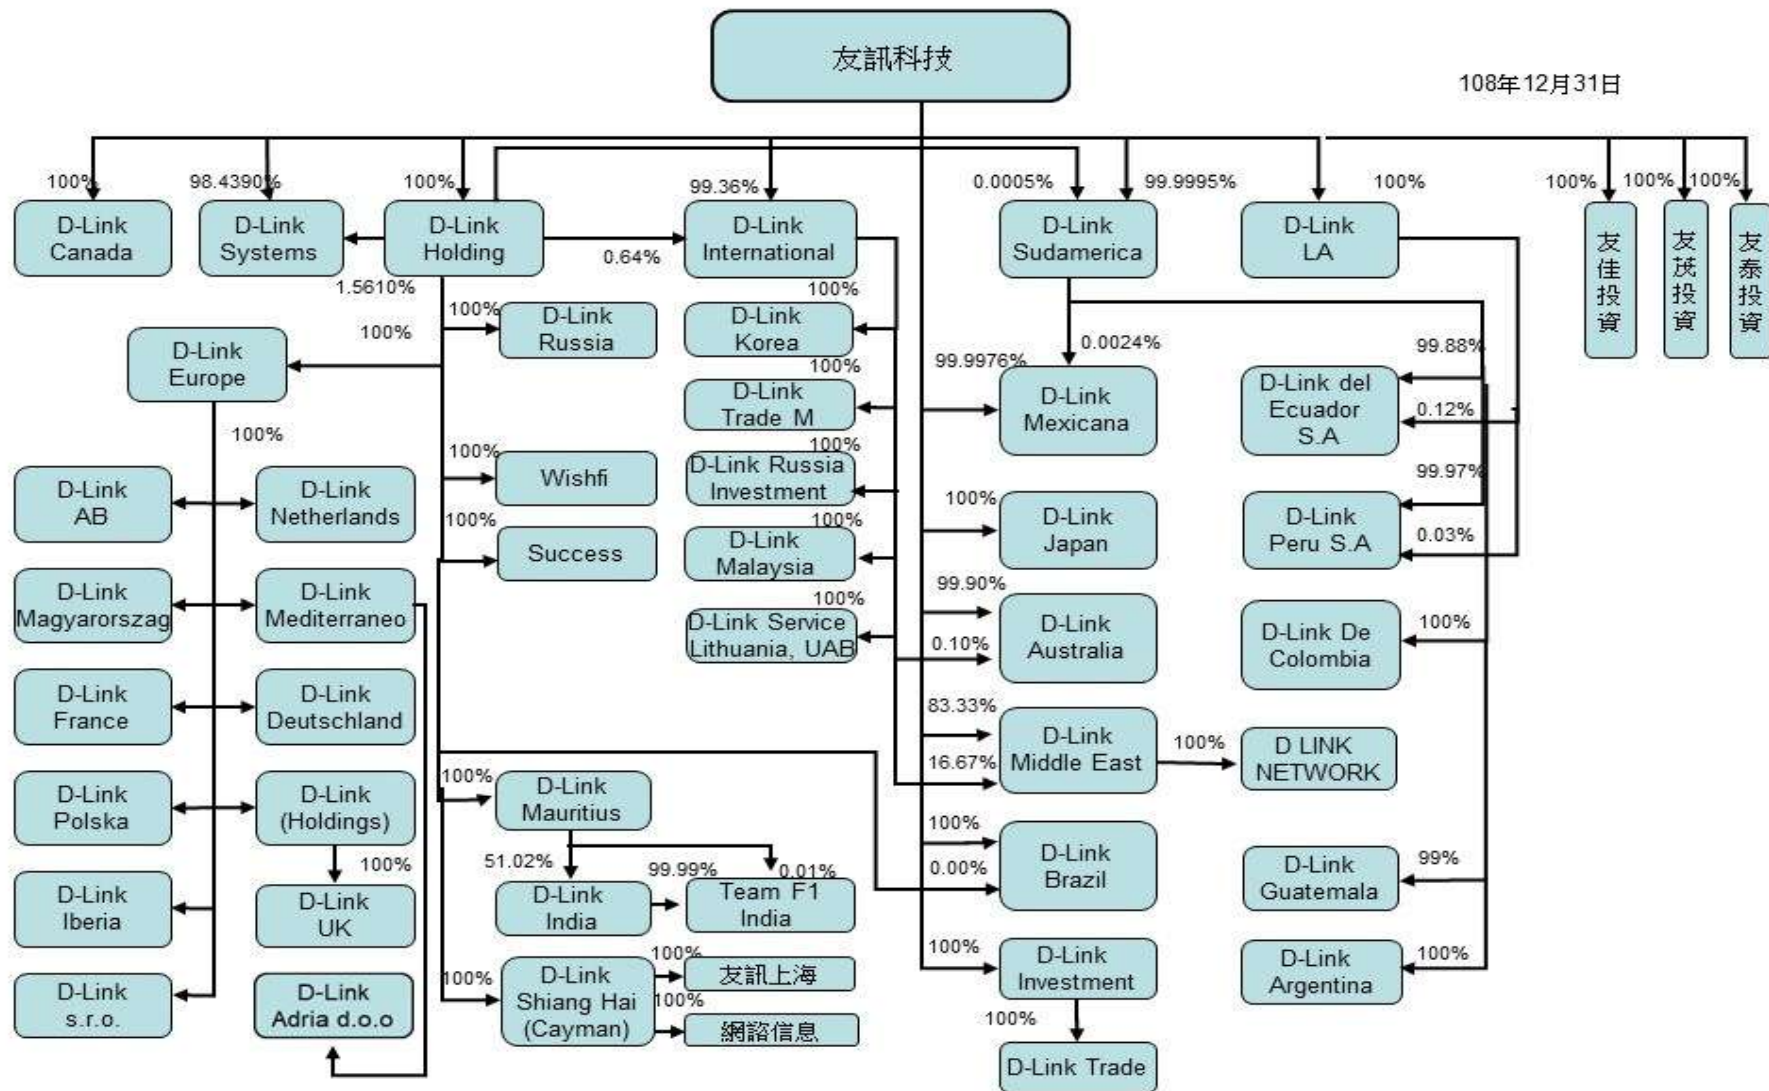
友訊科技

108年12月31日

100%
D-Link Canada

98.4390%
D-Link Systems

100%
D-Link Holding

1.5610%

0.64%

99.36%
D-Link International

0.0005%
D-Link Sudamerica

99.9995%

D-Link LA

100%

100%
友佳投資

100%
友茂投資

100%
友泰投資

100%
D-Link Russia

100%
D-Link Europe

100%
D-Link Korea

100%
D-Link Trade M

100%
D-Link Russia Investment

100%
D-Link Malaysia

100%
D-Link Service Lithuania, UAB

99.9976%

0.0024%
D-Link Mexicana

99.88%
D-Link del Ecuador S.A

0.12%

99.97%
D-Link Peru S.A

0.03%

100%
D-Link De Colombia

100%
D-Link Japan

99.90%
D-Link Australia

0.10%

83.33%
D-Link Middle East

16.67%

100%
D LINK NETWORK

100%
D-Link Brazil

0.00%

99%
D-Link Guatemala

100%
D-Link Investment

100%
D-Link Argentina

100%
D-Link Trade

100%
D-Link AB

D-Link Netherlands

100%
Wishfi

100%
Success

D-Link Magyarorszag

D-Link Mediterraneo

D-Link France

D-Link Deutschland

D-Link Polska

D-Link (Holdings)

100%
D-Link UK

D-Link Iberia

D-Link s.r.o.

D-Link Adria d.o.o

100%
D-Link Mauritius

51.02%
D-Link India

99.99%

0.01%
Team F1 India

100%
D-Link Shiang Hai (Cayman)

100%
友訊上海

100%
網諮信息